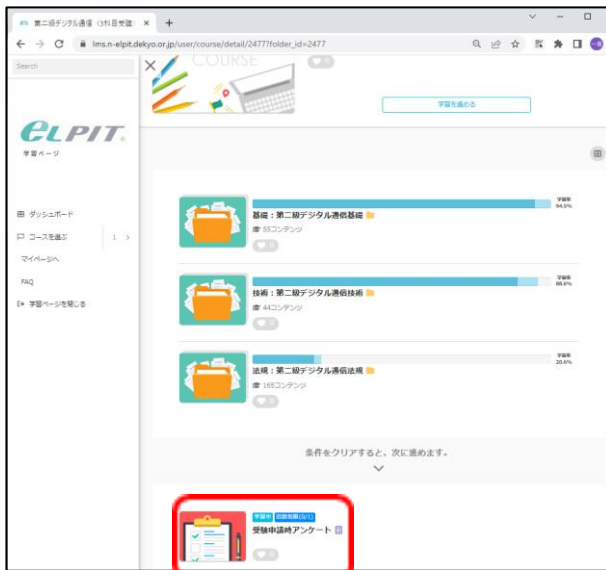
第二級デジタル通信（3科目受験）×
lms.n-elpit.dekyo.or.jp/user/course/detail/2477?folder_id=2477
Search
COURSE
0
学習を進める
ELPIT
学習ページ
ダッシュボード
コースを選ぶ 1 >
マイページへ
FAQ
学習ページを閉じる
学習率 94.5%
基礎：第二級デジタル通信基礎
55コンテンツ
0
学習率 88.6%
技術：第二級デジタル通信技術
44コンテンツ
0
学習率 20.6%
法規：第二級デジタル通信法規
165コンテンツ
0
条件をクリアすると、次に進めます。
学習中 回数制限(0/1)
受験申請時アンケート
0